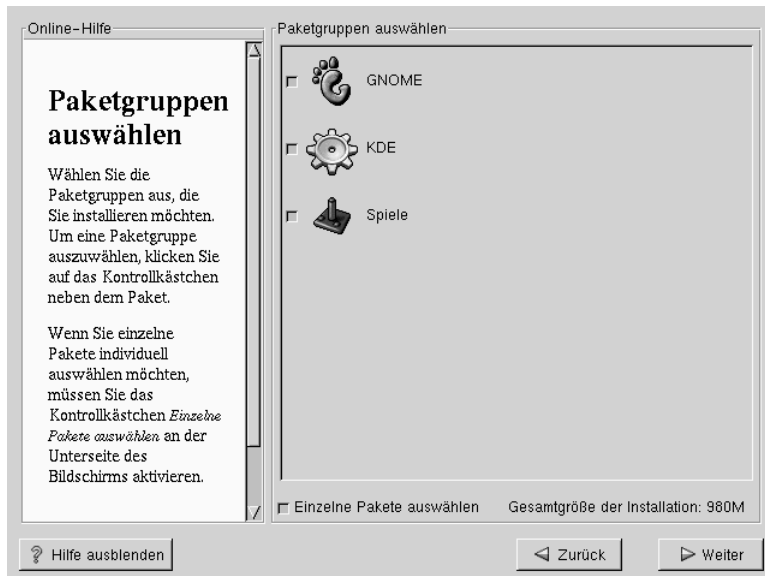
Online-Hilfe

Paketgruppen auswählen

Wählen Sie die Paketgruppen aus, die Sie installieren möchten. Um eine Paketgruppe auszuwählen, klicken Sie auf das Kontrollkästchen neben dem Paket.

Wenn Sie einzelne Pakete individuell auswählen möchten, müssen Sie das Kontrollkästchen *Einzelne Pakete auswählen* an der Unterseite des Bildschirms aktivieren.

Paketgruppen auswählen

GNOME

KDE

Spiele

Einzelne Pakete auswählen

Gesamtgröße der Installation: 980M

Hilfe ausblenden

Zurück

Weiter